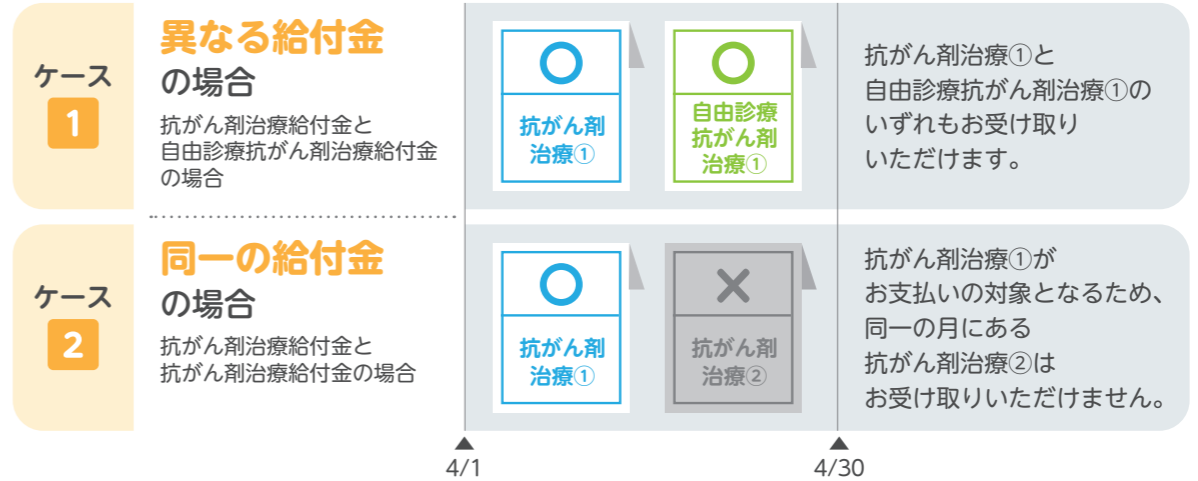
ケース
1

異なる給付金
の場合

抗がん剤治療給付金と自由診療抗がん剤治療給付金の場合

○
抗がん剤治療①

○
自由診療抗がん剤治療①

抗がん剤治療①と
自由診療抗がん剤治療①の
いずれもお受け取り
いただけます。

ケース
2

同一の給付金
の場合

抗がん剤治療給付金と抗がん剤治療給付金の場合

○
抗がん剤治療①

×
抗がん剤治療②

抗がん剤治療①が
お支払いの対象となるため、
同一の月にある
抗がん剤治療②は
お受け取りいただけません。

4/1

4/30